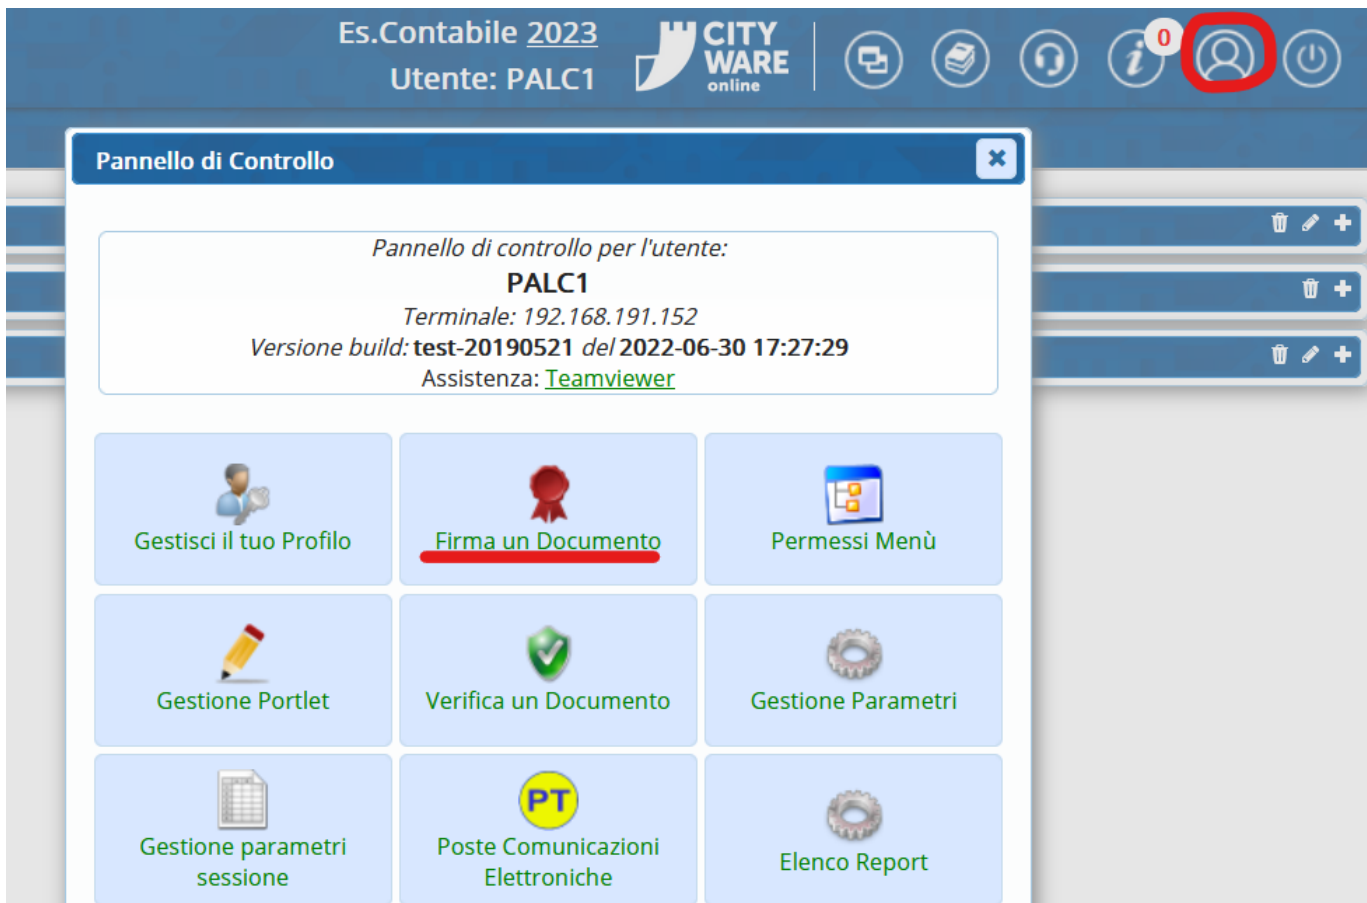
Es.Contabile 2023
Utente: PALC1

CITY WARE online

0

Pannello di Controllo

Pannello di controllo per l'utente:
PALC1
Terminale: 192.168.191.152
Versione build: test-20190521 del 2022-06-30 17:27:29
Assistenza: Teamviewer

| Gestisci il tuo Profilo | Firma un Documento | Permessi Menù |
|---|---|---|
| Gestione Portlet | Verifica un Documento | Gestione Parametri |
| Gestione parametri sessione | PT Poste Comunicazioni Elettroniche | Elenco Report |